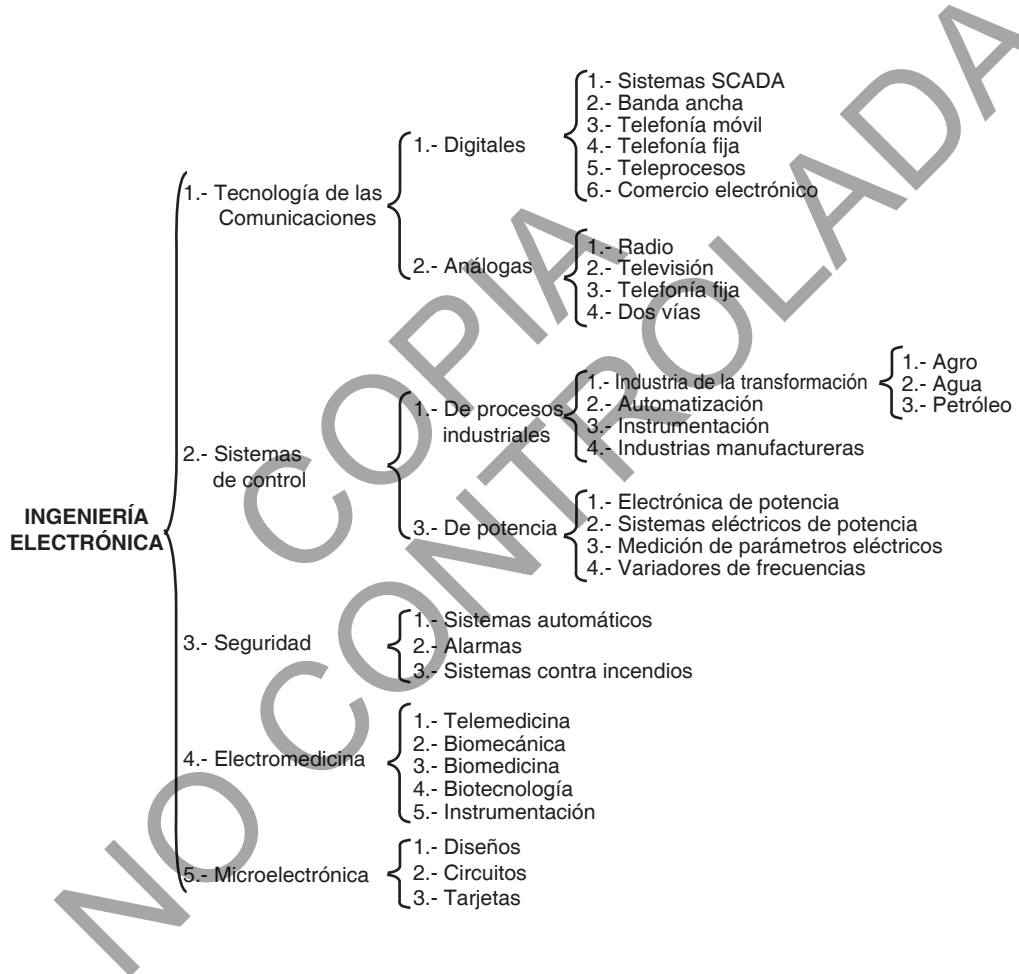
INGENIERÍA ELECTRÓNICA

1.- Tecnología de las Comunicaciones
1.- Digitales
1.- Sistemas SCADA
2.- Banda ancha
3.- Telefonía móvil
4.- Telefonía fija
5.- Teleprocesos
6.- Comercio electrónico
2.- Análogas
1.- Radio
2.- Televisión
3.- Telefonía fija
4.- Dos vías

2.- Sistemas de control
1.- De procesos industriales
1.- Industria de la transformación
1.- Agro
2.- Agua
3.- Petróleo
2.- Automatización
3.- Instrumentación
4.- Industrias manufactureras
3.- De potencia
1.- Electrónica de potencia
2.- Sistemas eléctricos de potencia
3.- Medición de parámetros eléctricos
4.- Variadores de frecuencias

3.- Seguridad
1.- Sistemas automáticos
2.- Alarmas
3.- Sistemas contra incendios

4.- Electromedicina
1.- Telemedicina
2.- Biomecánica
3.- Biomedicina
4.- Biotecnología
5.- Instrumentación

5.- Microelectrónica
1.- Diseños
2.- Circuitos
3.- Tarjetas

NO COPIA CONTROLADA